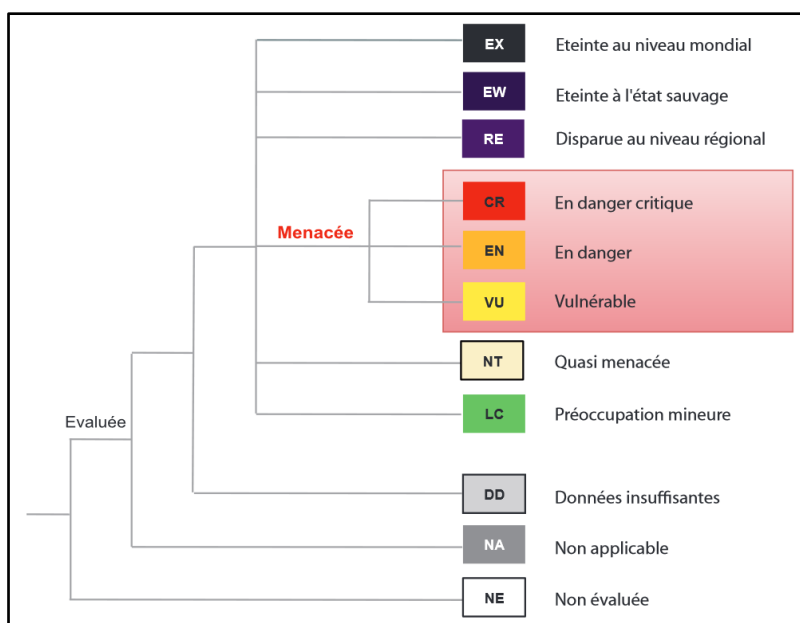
EX Eteinte au niveau mondial
EW Eteinte à l'état sauvage
RE Disparue au niveau régional
Menacée
CR En danger critique
EN En danger
VU Vulnérable
NT Quasi menacée
LC Préoccupation mineure
Evaluée
DD Données insuffisantes
NA Non applicable
NE Non évaluée